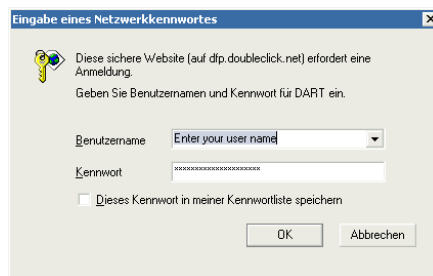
Eingabe eines Netzwerkkennwortes

Diese sichere Website (auf dfp.doubleclick.net) erfordert eine Anmeldung.

Geben Sie Benutzernamen und Kennwort für DART ein.

Benutzername Enter your user name

Kennwort ***********************

Dieses Kennwort in meiner Kennwortliste speichern

OK Abbrechen